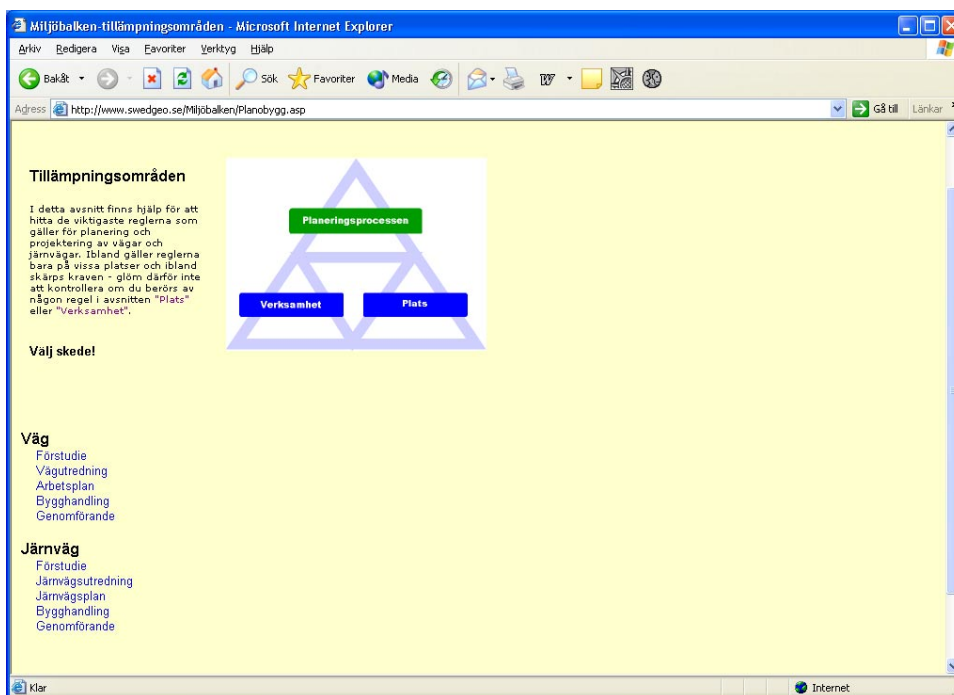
Miljöbalken-tillämpningsområden - Microsoft Internet Explorer

Arkiv Redigera Visa Favoriter Verktyg Hjälp

Bakåt Sök Favoriter Media

Adress http://www.swedgeo.se/Miljöbalken/Planobygg.asp Gå till Länkar

Tillämpningsområden

I detta avsnitt finns hjälp för att hitta de viktigaste reglerna som gäller för planering och projektering av vägar och järnvägar. Ibland gäller reglerna bara på vissa platser och ibland skärps kraven - glöm därför inte att kontrollera om du berörs av någon regel i avsnitten "Plats" eller "Verksamhet".

Välj skede!

Planeringsprocessen

Verksamhet

Plats

Väg
Förstudie
Vägutredning
Arbetsplan
Bygghandling
Genomförande

Järnväg
Förstudie
Järnvägsutredning
Järnvägsplan
Bygghandling
Genomförande

Klar

Internet